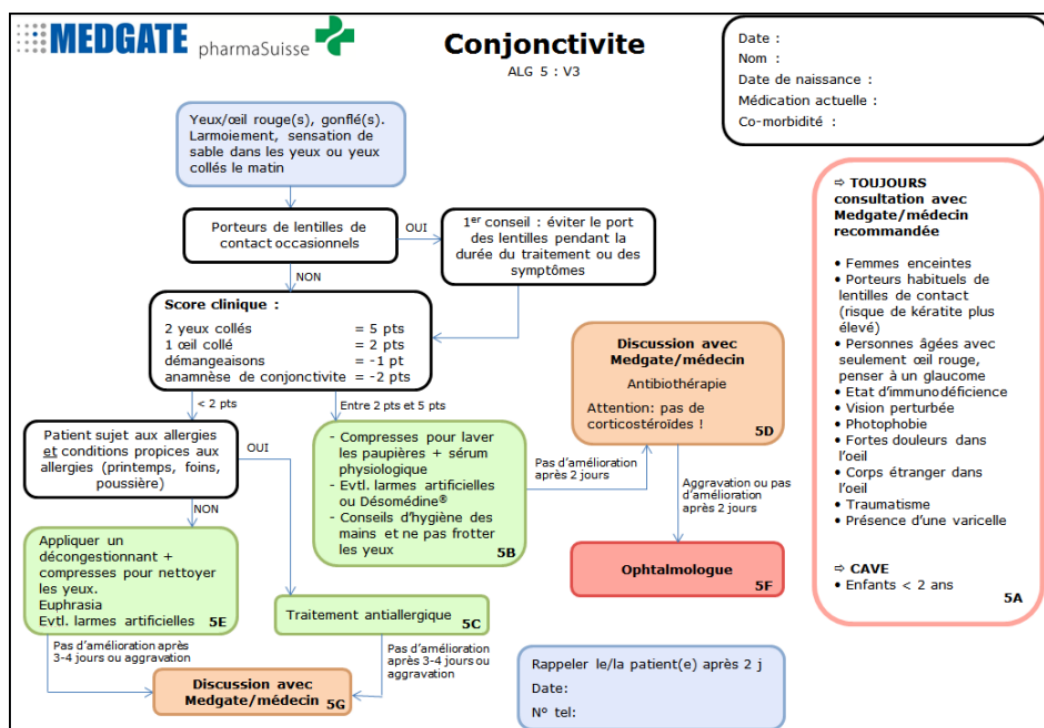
MEDGATE pharmaSuisse

Conjonctivite
ALG 5 : V3

Date :
Nom :
Date de naissance :
Médication actuelle :
Co-morbidité :

Yeux/œil rouge(s), gonflé(s). Larmoiement, sensation de sable dans les yeux ou yeux collés le matin

Porteurs de lentilles de contact occasionnels

OUI

1$^{er}$ conseil : éviter le port des lentilles pendant la durée du traitement ou des symptômes

NON

Score clinique :
2 yeux collés = 5 pts
1 œil collé = 2 pts
démangeaisons = -1 pt
anamnèse de conjonctivite = -2 pts

< 2 pts

Entre 2 pts et 5 pts

Patient sujet aux allergies et conditions propices aux allergies (printemps, foins, poussière)

OUI

NON

- Compresses pour laver les paupières + sérum physiologique
- Evtl. larmes artificielles ou Désomédine®
- Conseils d'hygiène des mains et ne pas frotter les yeux
5B

Pas d'amélioration après 2 jours

Discussion avec Medgate/médecin
Antibiothérapie
Attention: pas de corticostéroïdes !
5D

Aggravation ou pas d'amélioration après 2 jours

Ophtalmologue
5F

Appliquer un décongestionnant + compresses pour nettoyer les yeux.
Euphrasia
Evtl. larmes artificielles 5E

Traitement antiallergique 5C

Pas d'amélioration après 3-4 jours ou aggravation

Pas d'amélioration après 3-4 jours ou aggravation

Discussion avec Medgate/médecin 5G

Rappeler le/la patient(e) après 2 j
Date:
N° tel:

⇨ TOUJOURS consultation avec Medgate/médecin recommandée

• Femmes enceintes
• Porteurs habituels de lentilles de contact (risque de kératite plus élevé)
• Personnes âgées avec seulement œil rouge, penser à un glaucome
• Etat d'immunodéficience
• Vision perturbée
• Photophobie
• Fortes douleurs dans l'oeil
• Corps étranger dans l'oeil
• Traumatisme
• Présence d'une varicelle

⇨ CAVE
• Enfants < 2 ans
5A